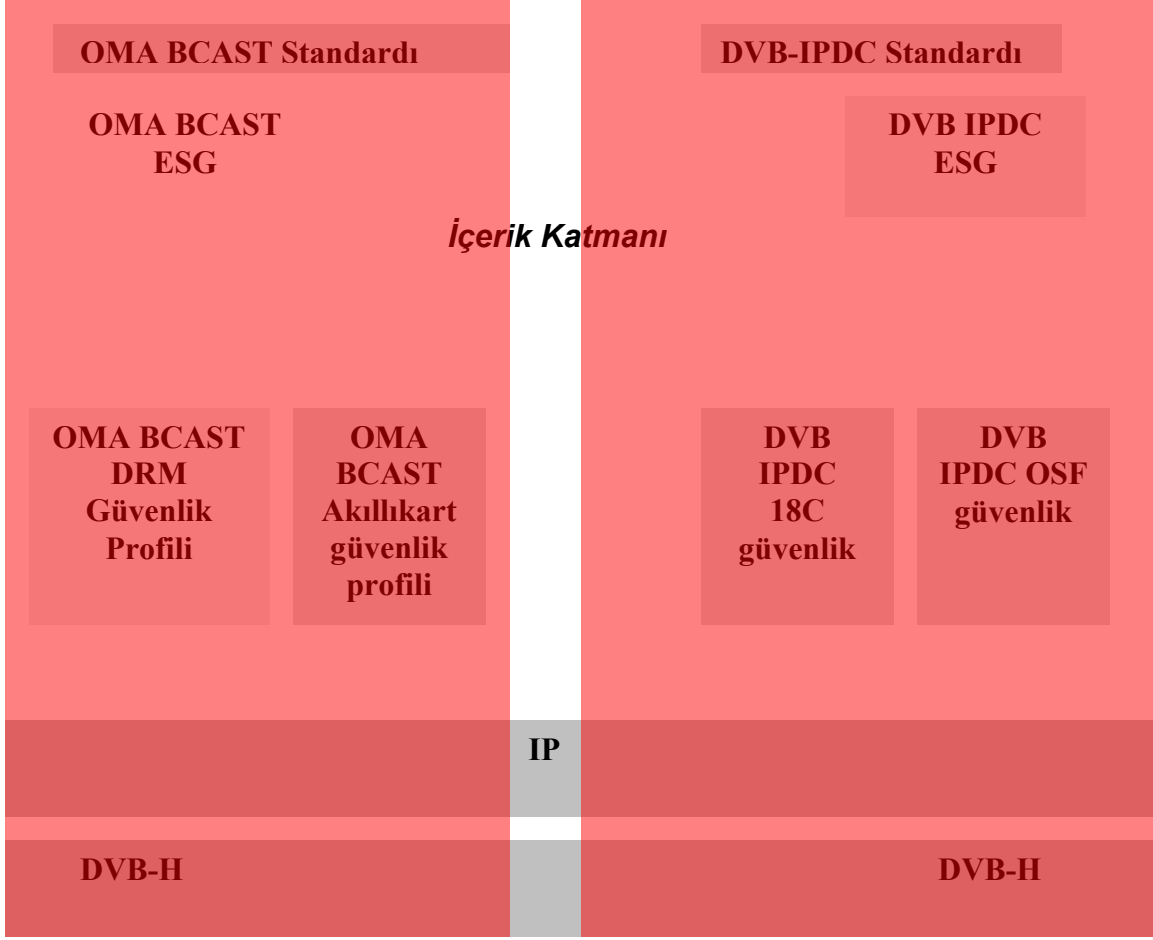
OMA BCAST Standardı

DVB-IPDC Standardı

OMA BCAST ESG

DVB IPDC ESG

İçerik Katmanı

OMA BCAST DRM Güvenlik Profili

OMA BCAST Akıllıkart güvenlik profili

DVB IPDC 18C güvenlik

DVB IPDC OSF güvenlik

IP

DVB-H

DVB-H